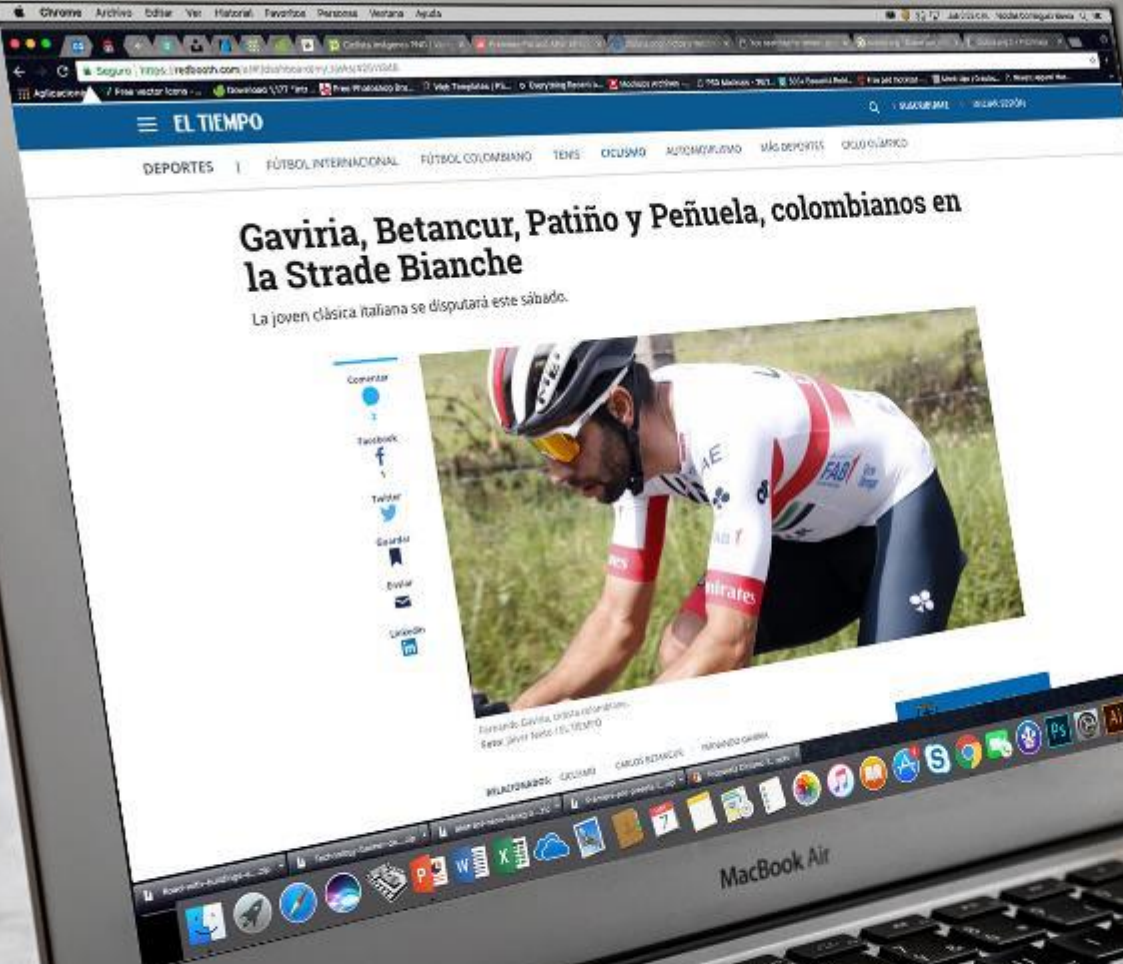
Chrome Archivo Editar Ver Historial Favoritos Persona Ventana Ayuda

Seguro | https://redbooth.com/

Aplicaciones Free vector icons Download Free Photoshop Web Templates Everything Recent

EL TIEMPO

SUSCRÍBASE INICIAR SESIÓN

DEPORTES | FÚTBOL INTERNACIONAL FÚTBOL COLOMBIANO TENIS CICLISMO AUTOMOVILISMO MÁS DEPORTES CICLO OLÍMPICO

Gaviria, Betancur, Patiño y Peñuela, colombianos en la Strade Bianche

La joven clásica italiana se disputará este sábado.

Comentar
3
Facebook
Twitter
Guardar
Enviar
LinkedIn

Fernando Gaviria, ciclista colombiano.
Foto: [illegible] / EL TIEMPO

RELACIONADOS: CICLISMO CARLOS BETANCUR FERNANDO GAVIRIA

Emirates
FAB

MacBook Air